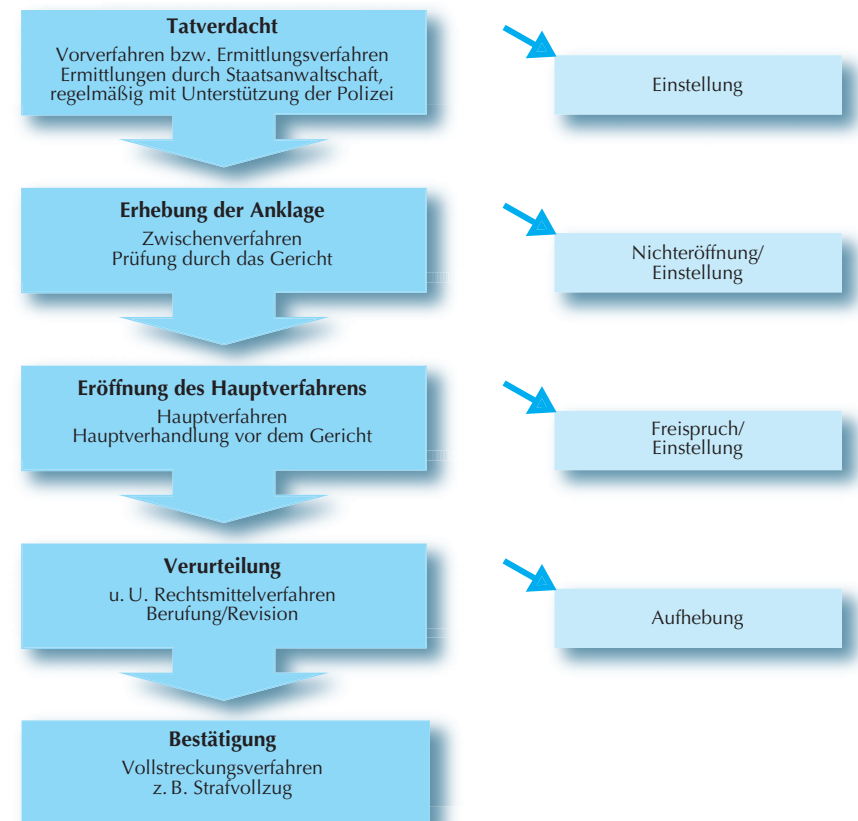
Tatverdacht
Vorverfahren bzw. Ermittlungsverfahren
Ermittlungen durch Staatsanwaltschaft, regelmäßig mit Unterstützung der Polizei

Einstellung

Erhebung der Anklage
Zwischenverfahren
Prüfung durch das Gericht

Nichteröffnung/ Einstellung

Eröffnung des Hauptverfahrens
Hauptverfahren
Hauptverhandlung vor dem Gericht

Freispruch/ Einstellung

Verurteilung
u. U. Rechtsmittelverfahren
Berufung/Revision

Aufhebung

Bestätigung
Vollstreckungsverfahren
z. B. Strafvollzug